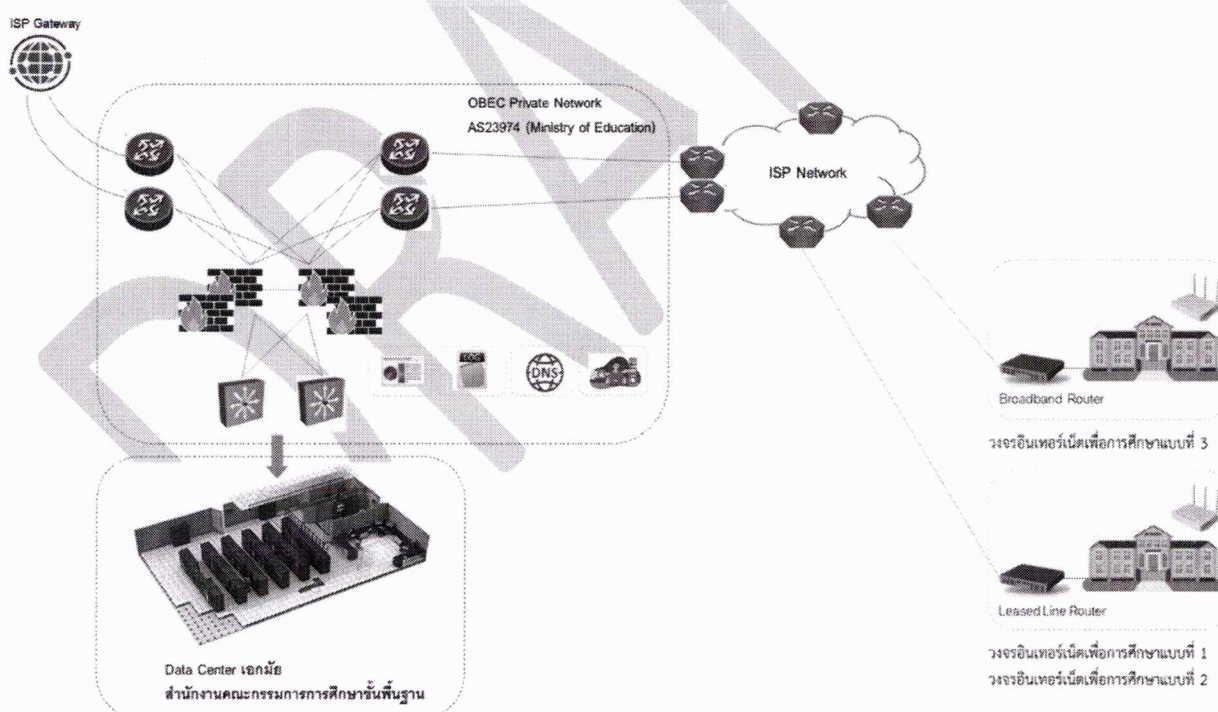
ISP Gateway

OBEC Private Network
AS23974 (Ministry of Education)

ISP Network

DNS

Broadband Router

วงจรอินเทอร์เน็ตเพื่อการศึกษาแบบที่ 3

Leased Line Router

วงจรอินเทอร์เน็ตเพื่อการศึกษาแบบที่ 1
วงจรอินเทอร์เน็ตเพื่อการศึกษาแบบที่ 2

Data Center เอกมัย
สำนักงานคณะกรรมการการศึกษาขั้นพื้นฐาน